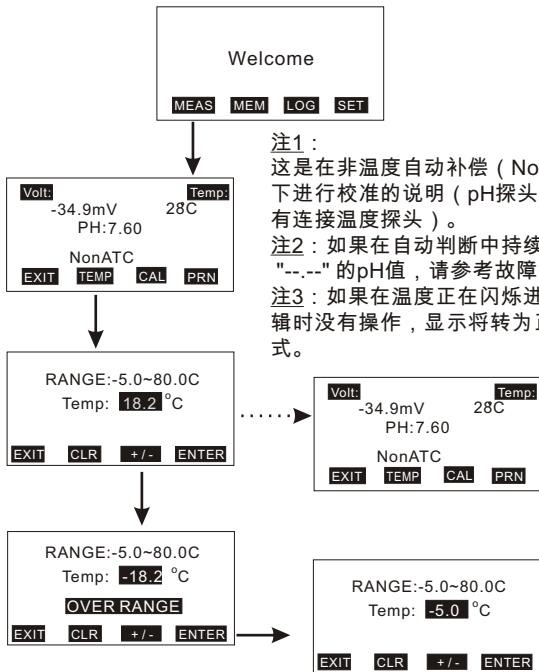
Welcome

MEAS MEM LOG SET

注1：
这是在非温度自动补偿（No
下进行校准的说明（pH探头
有连接温度探头）。
注2：如果在自动判断中持续
"--.--" 的pH值，请参考故障
注3：如果在温度正在闪烁进
辑时没有操作，显示将转为
式。

Volt: Temp:
-34.9mV 28C
PH:7.60
NonATC
EXIT TEMP CAL PRN

RANGE:-5.0~80.0C
Temp: 18.2 °C
EXIT CLR +/- ENTER

Volt: Temp:
-34.9mV 28C
PH:7.60
NonATC
EXIT TEMP CAL PRN

RANGE:-5.0~80.0C
Temp: -18.2 °C
OVER RANGE
EXIT CLR +/- ENTER

RANGE:-5.0~80.0C
Temp: -5.0 °C
EXIT CLR +/- ENTER